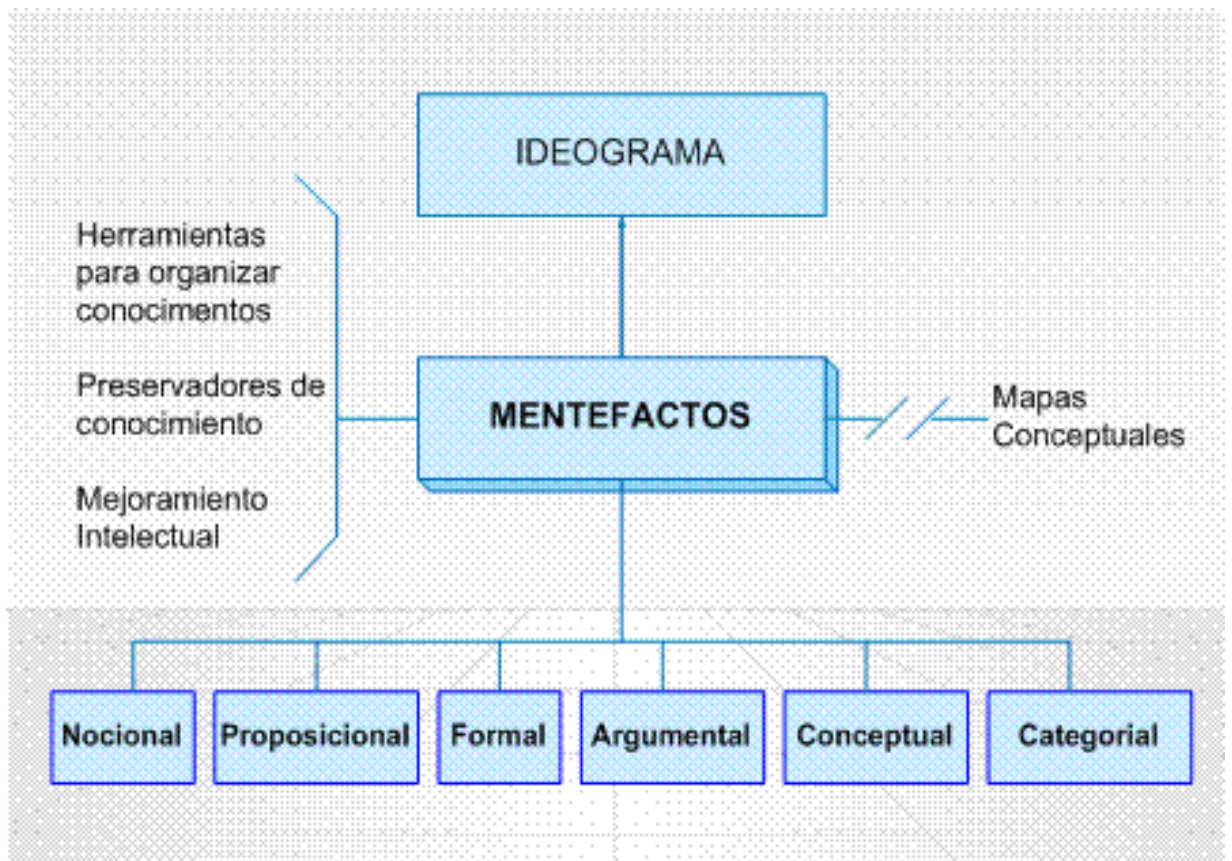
IDEOGRAMA

Herramientas para organizar conocimentos

Preservadores de conocimiento

Mejoramiento Intelectual

MENTEFACTOS

Mapas Conceptuales

Nocional

Proposicional

Formal

Argumental

Conceptual

Categorial